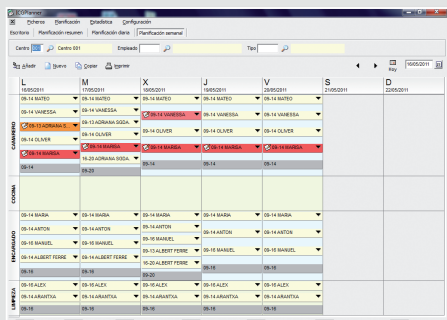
ECOPlanner

Ficheros Planificación Estadística Configuración

Escritorio Planificación resumen Planificación diaria Planificación semanal

Centro Centro 001 Empleado Tipo

Añadir Nuevo Copiar Imprimir

Hoy 16/05/2011

| | L 16/05/2011 | M 17/05/2011 | X 18/05/2011 | J 19/05/2011 | V 20/05/2011 | S 21/05/2011 | D 22/05/2011 |
|---|---|---|---|---|---|---|---|
| CAMARERO | 09-14 MATEO | 09-14 MATEO | 09-14 MATEO | 09-14 MATEO | 09-14 MATEO | | |
| | 09-14 VANESSA | 09-14 VANESSA | 09-14 VANESSA | 09-14 VANESSA | 09-14 VANESSA | | |
| | 09-13 ADRIANA C | 09-13 ADRIANA SGDA | | | | | |
| | 09-14 OLIVER | 09-14 OLIVER | 09-14 OLIVER | 09-14 OLIVER | 09-14 OLIVER | | |
| | 09-14 MARISA | 09-14 MARISA | 09-14 MARISA | 09-14 MARISA | 09-14 MARISA | | |
| | | 16-20 ADRIANA SGDA | | | | | |
| | 09-14 | 09-20 | | | | | |
| COCINA | | | | | | | |
| ENCARGADO | 09-14 MARIA | 09-14 MARIA | 09-14 MARIA | 09-14 MARIA | 09-14 MARIA | | |
| | 09-14 ANTON | 09-14 ANTON | 09-14 ANTON | 09-14 ANTON | 09-14 ANTON | | |
| | 09-16 MANUEL | 09-16 MANUEL | 09-16 MANUEL | 09-16 MANUEL | 09-16 MANUEL | | |
| | 09-14 ALBERT FERRE | 09-14 ALBERT FERRE | 09-14 ALBERT FERRE | 09-14 ALBERT FERRE | 09-14 ALBERT FERRE | | |
| | | | 16-20 ALBERT FERRE | | | | |
| | 09-16 | 09-16 | 09-20 | 09-16 | 09-16 | | |
| LIMPIEZA | 09-16 ALEX | 09-16 ALEX | 09-16 ALEX | 09-16 ALEX | 09-16 ALEX | | |
| | 09-14 ARANTXA | 09-14 ARANTXA | 09-14 ARANTXA | 09-14 ARANTXA | 09-14 ARANTXA | | |
| | 09-16 | 09-16 | 09-16 | 09-16 | 09-16 | | |